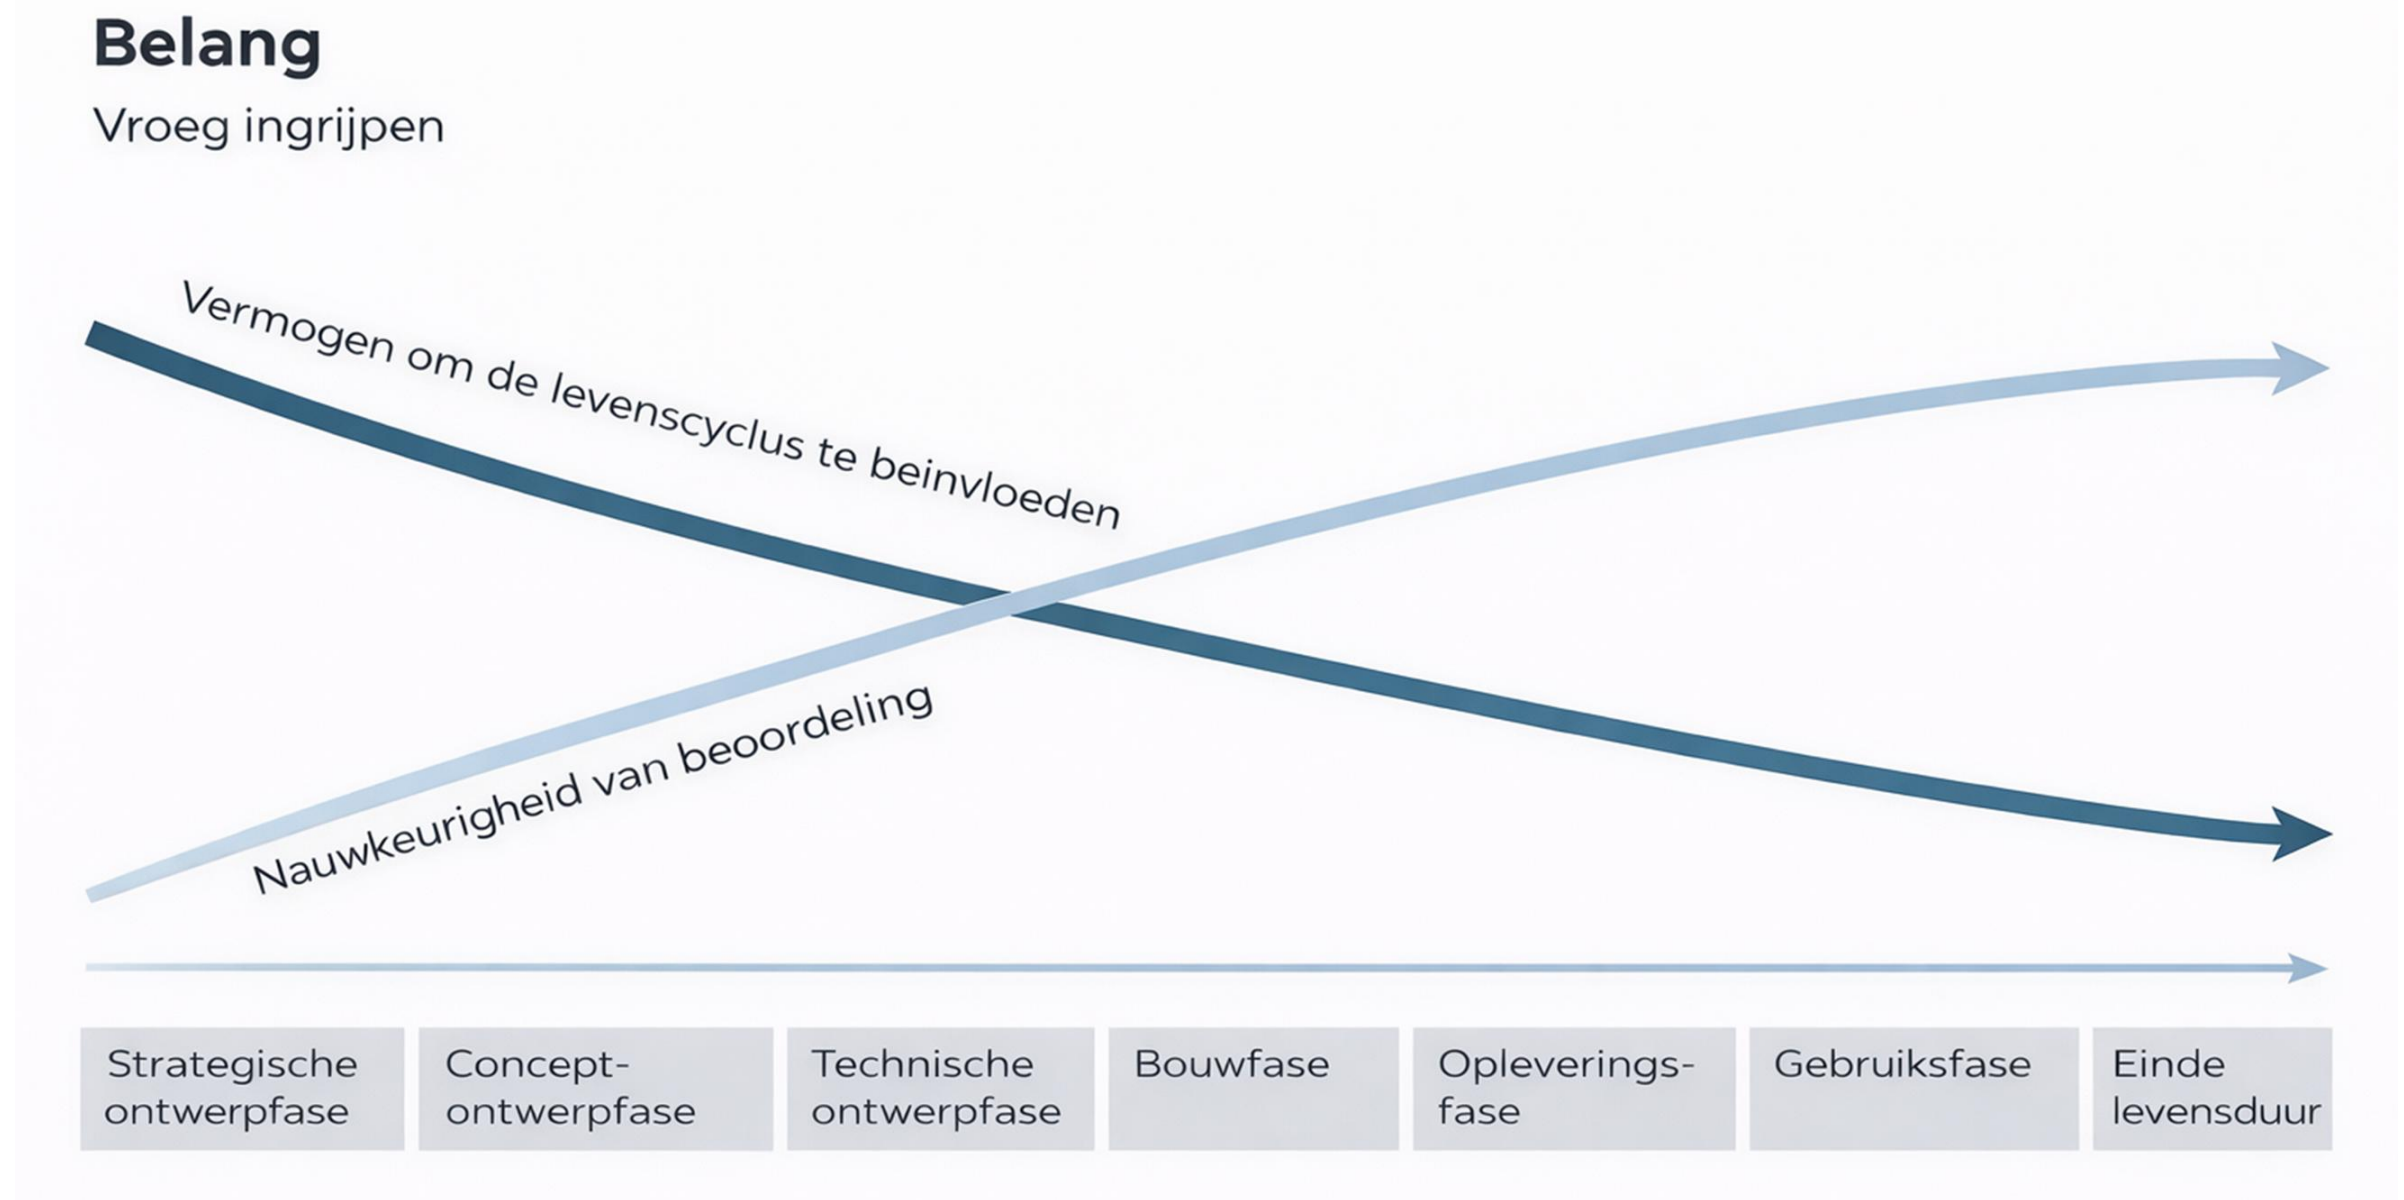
Belang

Vroeg ingrijpen

Vermogen om de levenscyclus te beinvloeden

Nauwkeurigheid van beoordeling

Strategische ontwerpfase

Concept-ontwerpfase

Technische ontwerpfase

Bouwfase

Opleverings-fase

Gebruiksfase

Einde levensduur